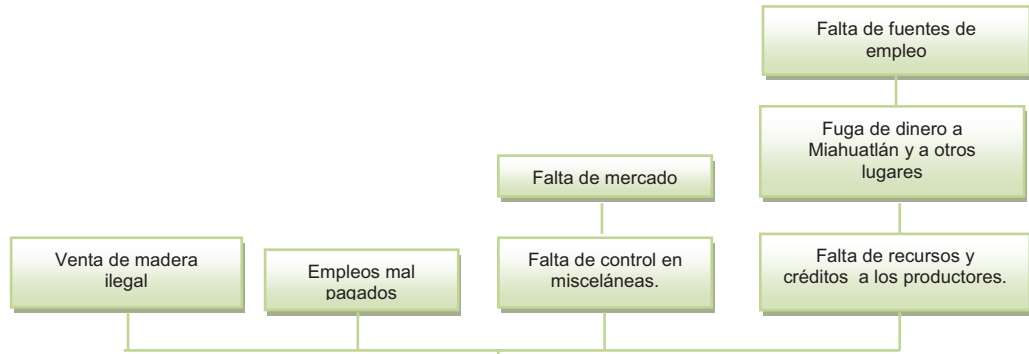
Falta de fuentes de empleo

Fuga de dinero a Miahuatlán y a otros lugares

Falta de mercado

Venta de madera ilegal

Empleos mal pagados

Falta de control en misceláneas.

Falta de recursos y créditos a los productores.